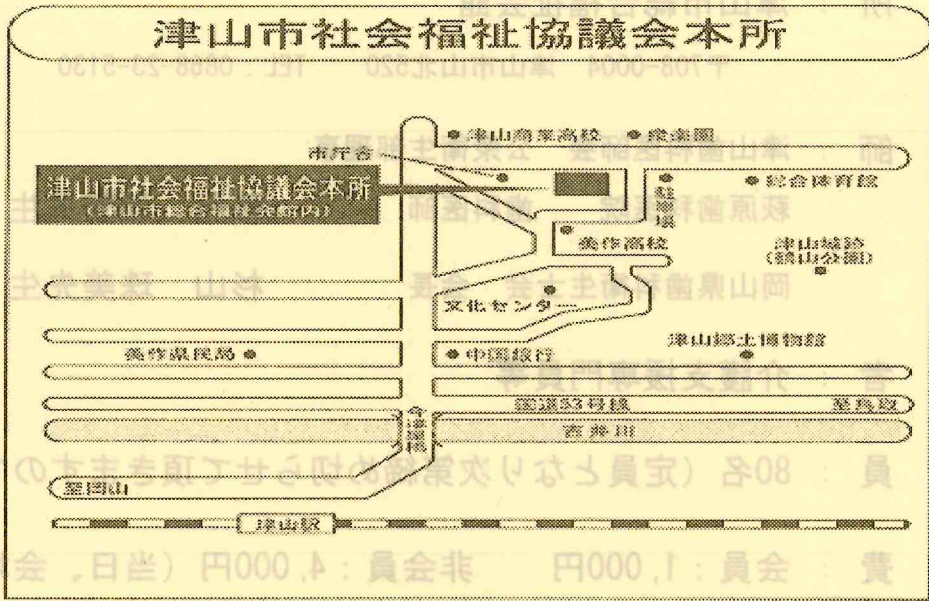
津山市社会福祉協議会本所

津山市社会福祉協議会本所
（津山市総合福祉会館内）

市役所
津山商業高校
鶴山
総合体育館
美作高校
津山城跡（鶴山公園）
文化センター
津山郷土博物館
美作県民局
中国銀行
国道53号線
吉井川
今津屋橋
山陽線
津山駅
姫新線